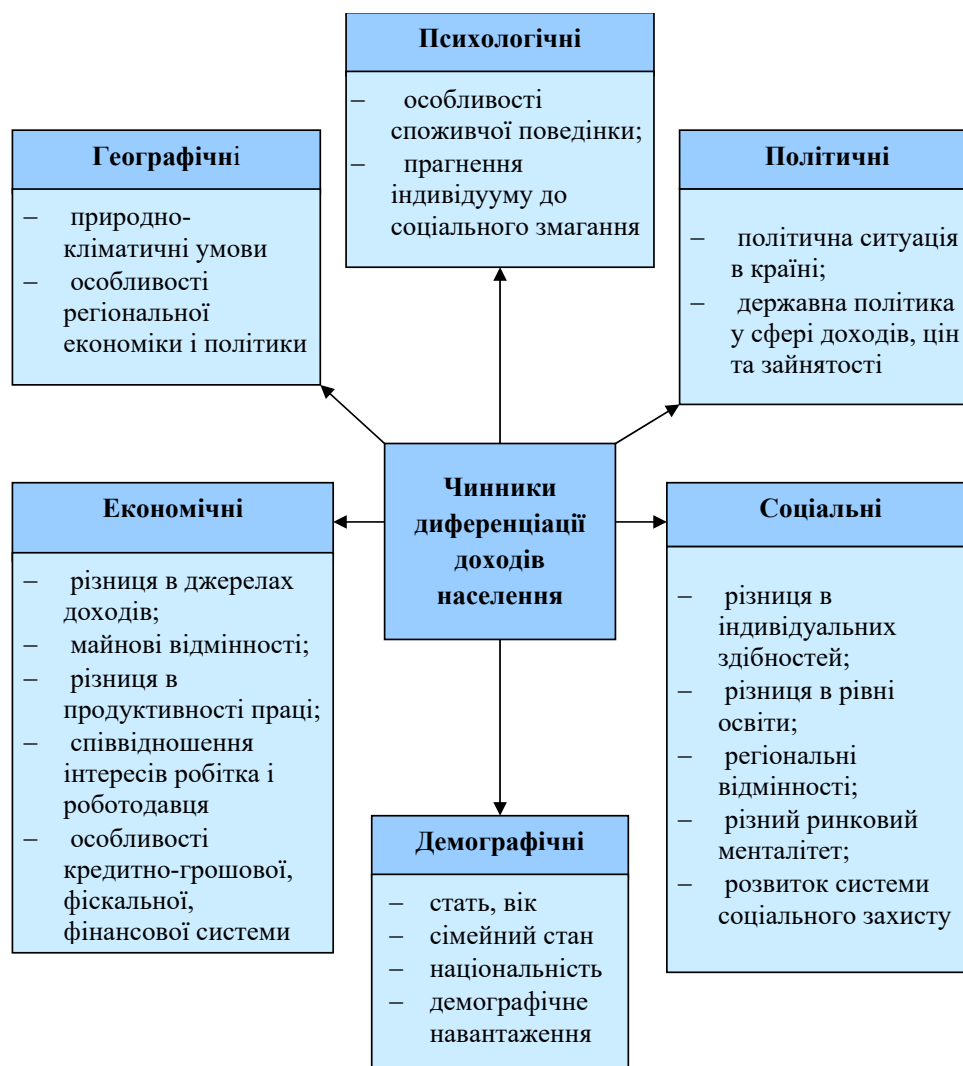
Психологічні

– особливості споживчої поведінки;
– прагнення індивідууму до соціального змагання

Географічні

– природно-кліматичні умови
– особливості регіональної економіки і політики

Політичні

– політична ситуація в країні;
– державна політика у сфері доходів, цін та зайнятості

Чинники диференціації доходів населення

Економічні

– різниця в джерелах доходів;
– майнові відмінності;
– різниця в продуктивності праці;
– співвідношення інтересів робітка і роботодавця
– особливості кредитно-грошової, фіскальної, фінансової системи

Соціальні

– різниця в індивідуальних здібностей;
– різниця в рівні освіти;
– регіональні відмінності;
– різний ринковий менталітет;
– розвиток системи соціального захисту

Демографічні

– стать, вік
– сімейний стан
– національність
– демографічне навантаження